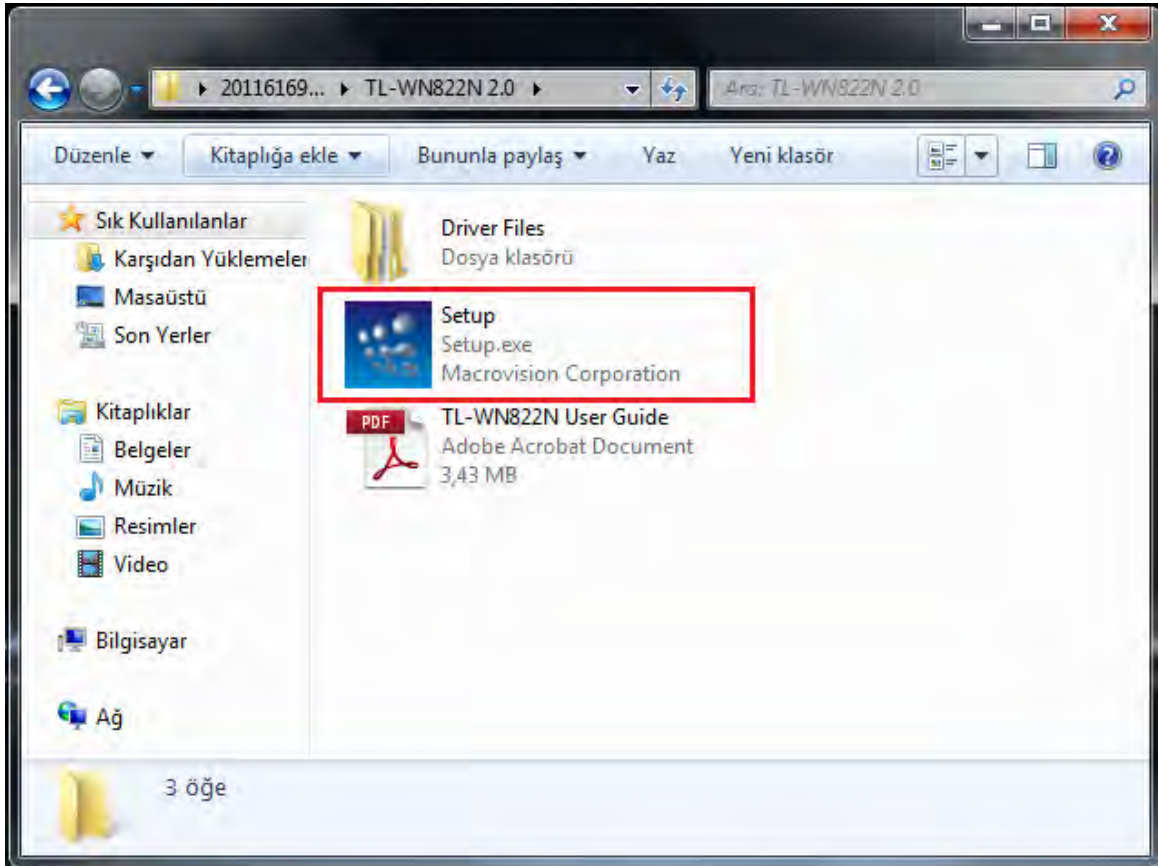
▸ 20116169... ▸ TL-WN822N 2.0 ▸

Ara: TL-WN822N 2.0

Düzenle ▾ Kitaplığa ekle ▾ Bununla paylaş ▾ Yaz Yeni klasör

Sık Kullanılanlar
Karşıdan Yüklemeler
Masaüstü
Son Yerler

Kitaplıklar
Belgeler
Müzik
Resimler
Video

Bilgisayar

Ağ

Driver Files
Dosya klasörü

Setup
Setup.exe
Macrovision Corporation

PDF
TL-WN822N User Guide
Adobe Acrobat Document
3,43 MB

3 öğe